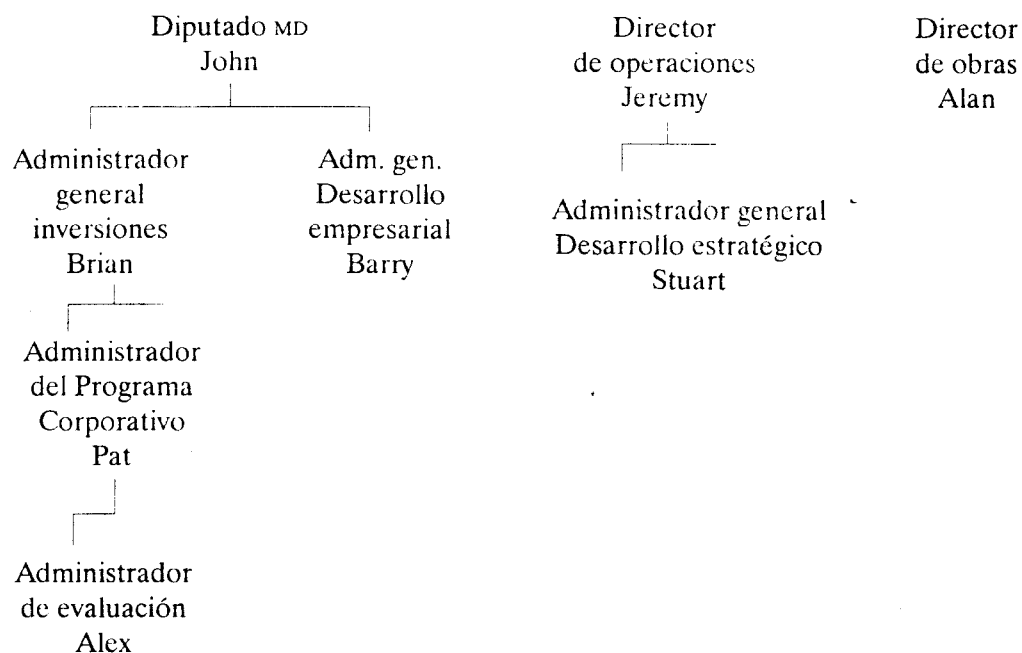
Diputado MD
John

Administrador
general
inversiones
Brian

Administrador
del Programa
Corporativo
Pat

Administrador
de evaluación
Alex

Adm. gen.
Desarrollo
empresarial
Barry

Director
de operaciones
Jeremy

Administrador general
Desarrollo estratégico
Stuart

Director
de obras
Alan